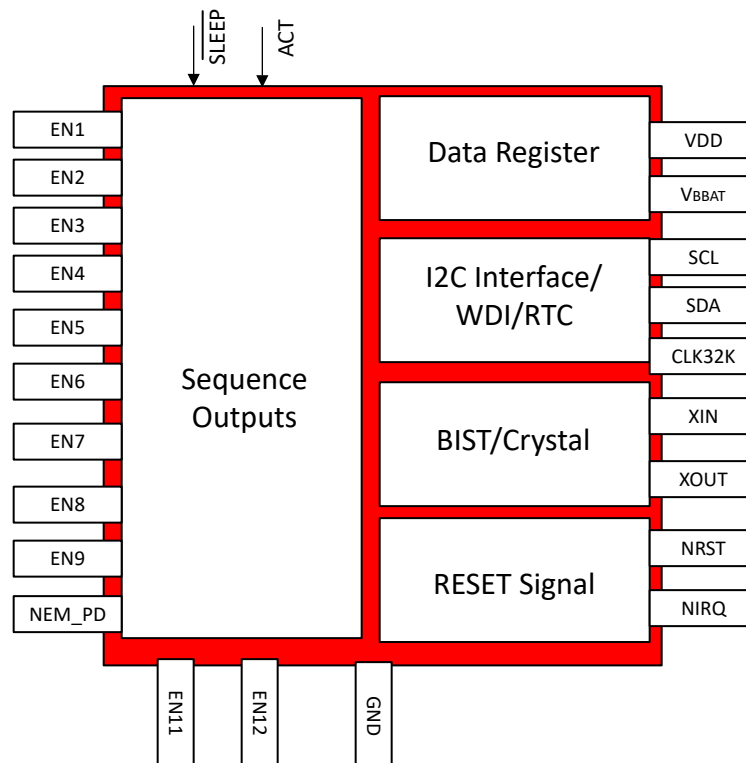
$\overline{\text{SLEEP}}$
ACT

EN1
EN2
EN3
EN4
EN5
EN6
EN7
EN8
EN9
NEM_PD

Sequence Outputs

Data Register

I2C Interface/ WDI/RTC

BIST/Crystal

RESET Signal

VDD
VBBAT
SCL
SDA
CLK32K
XIN
XOUT
NRST
NIRQ

EN11
EN12
GND